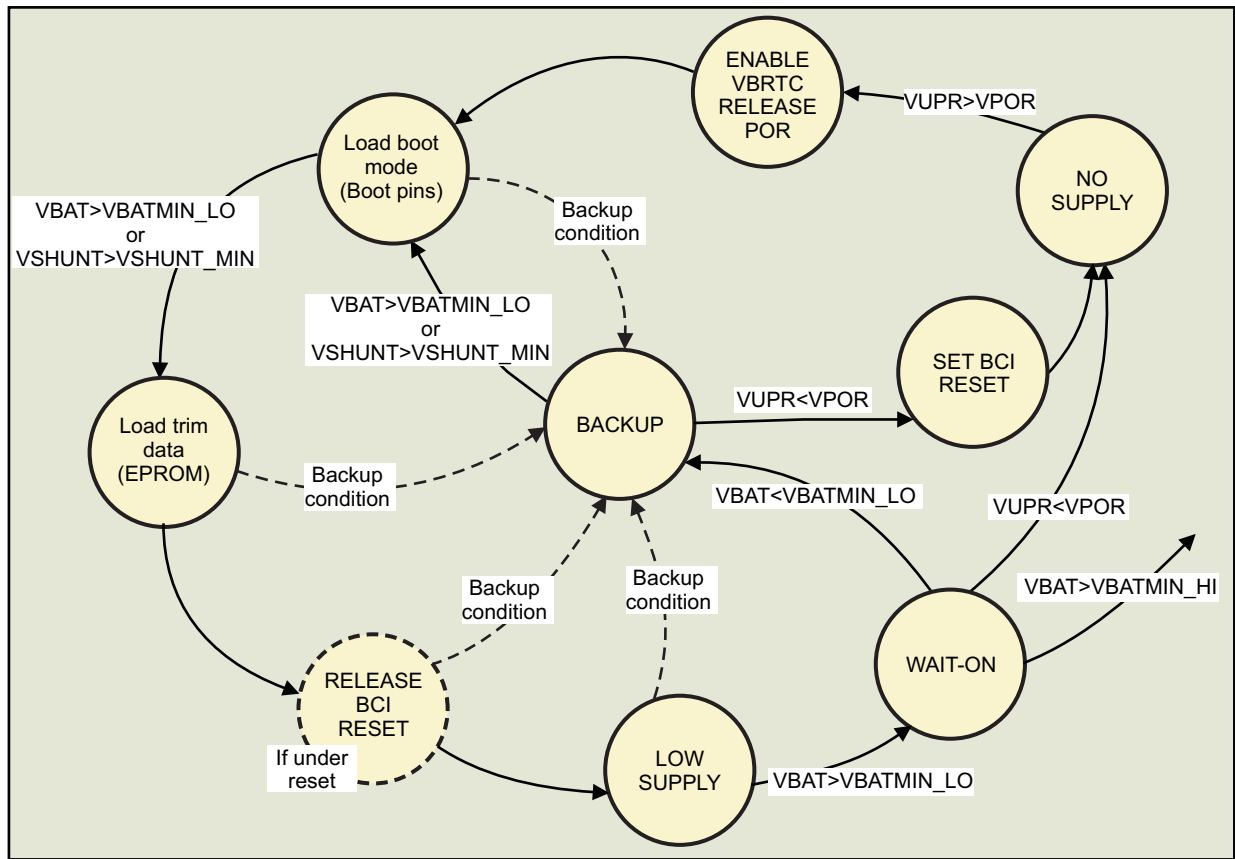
ENABLE VBRTC RELEASE POR

VUPR>VPOR

NO SUPPLY

Load boot mode (Boot pins)

VBAT>VBATMIN_LO or VSHUNT>VSHUNT_MIN

Backup condition

VBAT>VBATMIN_LO or VSHUNT>VSHUNT_MIN

SET BCI RESET

Load trim data (EPROM)

BACKUP

VUPR<VPOR

Backup condition

VBAT<VBATMIN_LO

VUPR<VPOR

Backup condition

Backup condition

VBAT>VBATMIN_HI

WAIT-ON

RELEASE BCI RESET

If under reset

LOW SUPPLY

VBAT>VBATMIN_LO